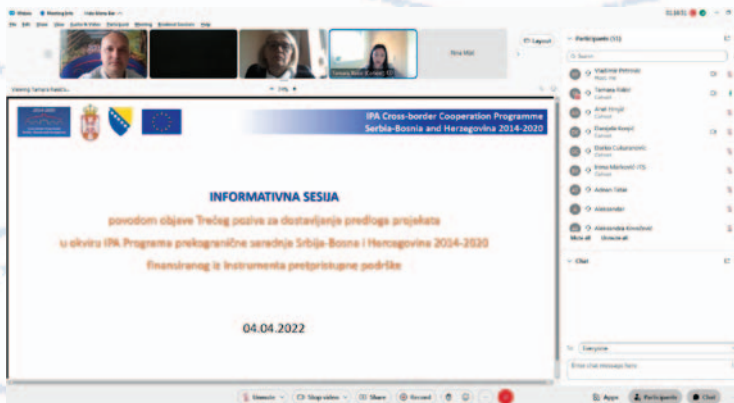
IPA Cross-border Cooperation Programme
Serbia-Bosnia and Herzegovina 2014-2020

INFORMATIVNA SESIJA

povodom objave Trećeg poziva za dostavljanje predloga projekata

u okviru IPA Programa prekogranične saradnje Srbija-Bosna i Hercegovina 2014-2020

finansiranog iz Instrumenta pretpristupne podrške

04.04.2022

Participants (11)

Vladimir Petrović

Tamara Rakić

Aleksandar

Aleksandra Knežević

Chat

Everyone

Unmute

Stop video

Share

Record

Apps

Participants

Chat

Layout